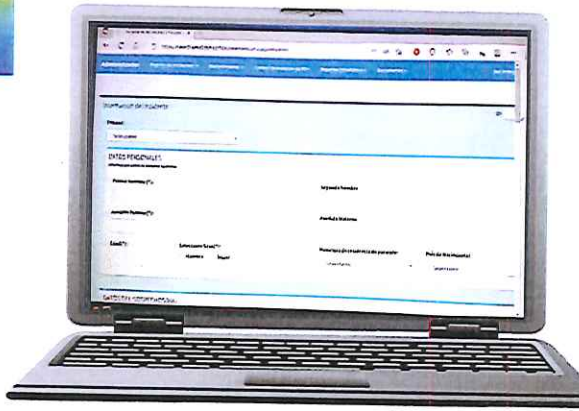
Información de paciente

DATOS PERSONALES

Primer Nombre(*):

Segundo Nombre

Apellido Paterno(*):

Apellido Materno

Edad(*):

Seleccione Sexo(*):

Masculino

Mujer

Municipio de residencia del paciente

País de Nacimiento

DATOS DEL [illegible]